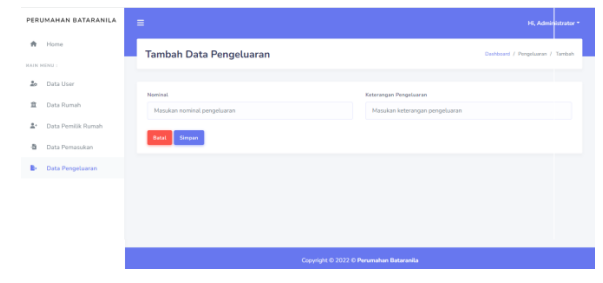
PERUMAHAN BATARANILA

Home

MAIN MENU :

Data User

Data Rumah

Data Pemilik Rumah

Data Pemasukan

Data Pengeluaran

≡

Hi, Administrator ▾

Tambah Data Pengeluaran

Dashboard / Pengeluaran / Tambah

Nominal

Masukan nominal pengeluaran

Keterangan Pengeluaran

Masukan keterangan pengeluaran

Batal

Simpan

Copyright © 2022 © Perumahan Bataranila